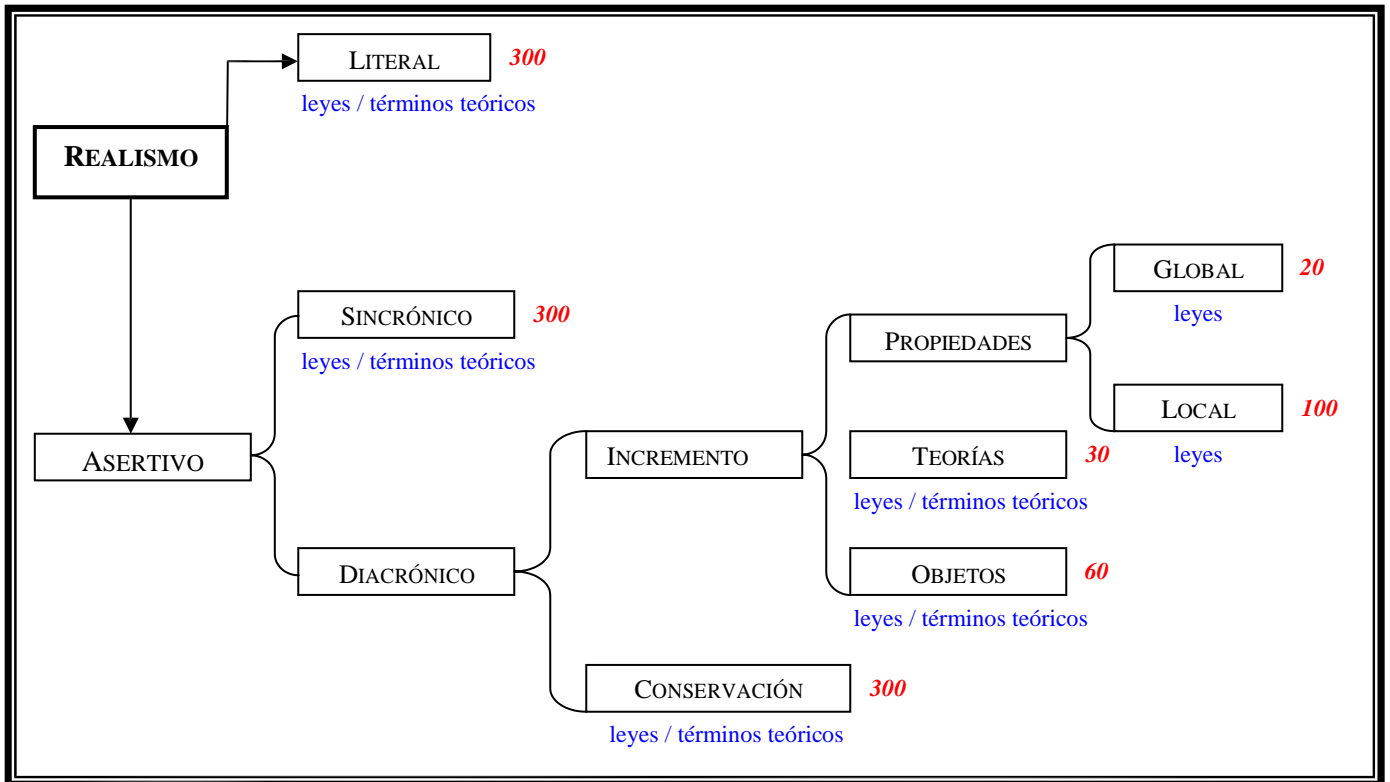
LITERAL 300
leyes / términos teóricos

REALISMO

SINCRÓNICO 300
leyes / términos teóricos

ASERTIVO

DIACRÓNICO

INCREMENTO

PROPIEDADES

GLOBAL 20
leyes

LOCAL 100
leyes

TEORÍAS 30
leyes / términos teóricos

OBJETOS 60
leyes / términos teóricos

CONSERVACIÓN 300
leyes / términos teóricos